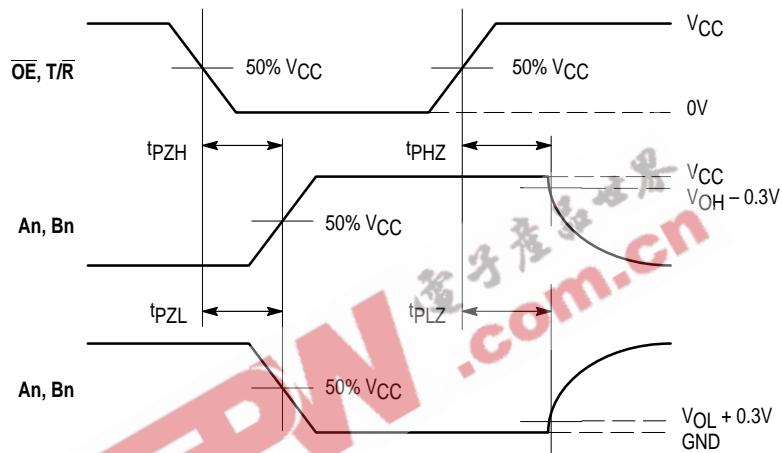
$V_{CC}$

$\overline{OE}$, T/$\overline{R}$

50% $V_{CC}$

50% $V_{CC}$

0V

$t_{PZH}$

$t_{PHZ}$

$V_{CC}$

$V_{OH} - 0.3V$

An, Bn

50% $V_{CC}$

电子产品世界

EDW .com.cn

$t_{PZL}$

$t_{PLZ}$

An, Bn

50% $V_{CC}$

$V_{OL} + 0.3V$

GND